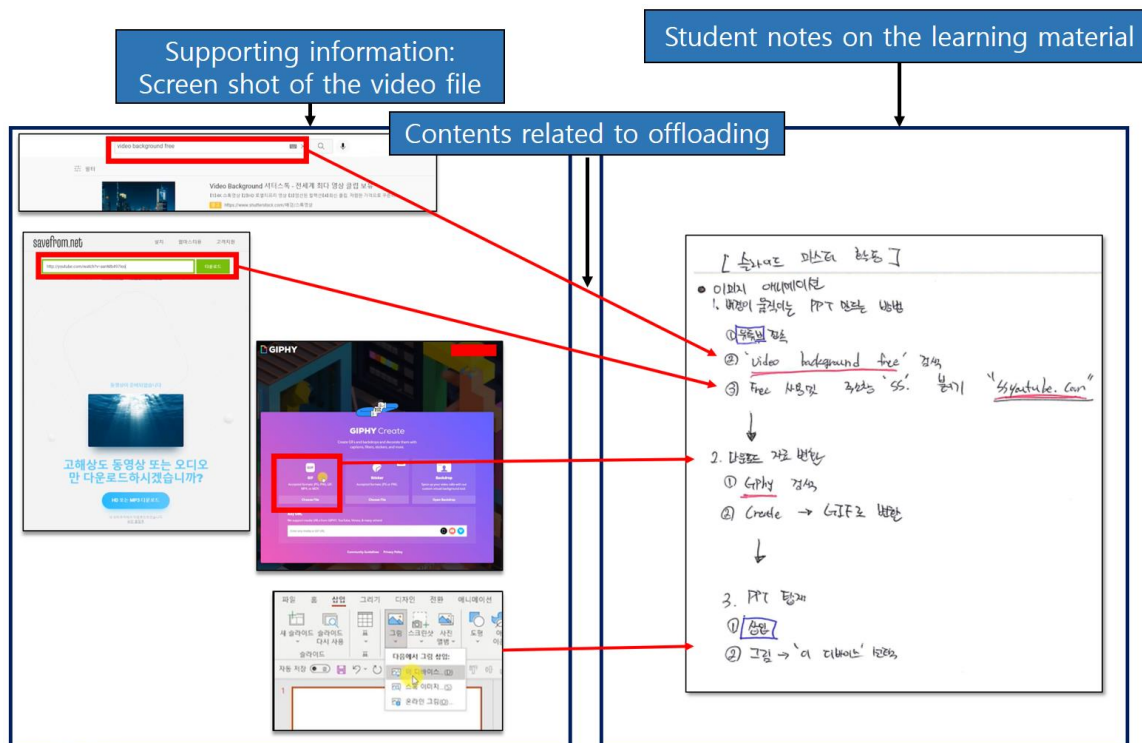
Supporting information: Screen shot of the video file

Student notes on the learning material

Contents related to offloading

video background free

Video Background 셔터스톡 - 전세계 최대 영상 클립 보유

https://www.shutterstock.com/

savefrom.net

설치 　웹사이트용 　고객지원

http://youtube.com/watch?v=

다운로드

고해상도 동영상 또는 오디오만 다운로드하시겠습니까?

HD 또는 MP3 다운로드

GIPHY

GIPHY Create

GIF

Sticker

Backdrop

Choose File

Choose File

Open Backdrop

Any URL

Community Guidelines 　Privacy Policy

파일 　홈 　삽입 　그리기 　디자인 　전환 　애니메이션

새 슬라이드 　슬라이드 다시 사용 　표 　그림 　스크린샷 　사진 앨범 　도형

슬라이드 　표

다음에서 그림 삽입:

이 디바이스...(D)

스톡 이미지...(S)

온라인 그림(O)...

자동 저장

[ 슬라이드 마스터 활용 ]

● 이미지 애니메이션

1. 배경이 움직이는 PPT 만드는 방법

① 유튜브 접속

② 'video background free' 검색

③ Free 사용 및 주소창 'ss' 붙이기 "ssyoutube.com"

2. 다운로드 자료 변환

① GIPhy 검색

② Create → GIF로 변환

3. PPT 탑재

① 삽입

② 그림 → '이 디바이스' 선택